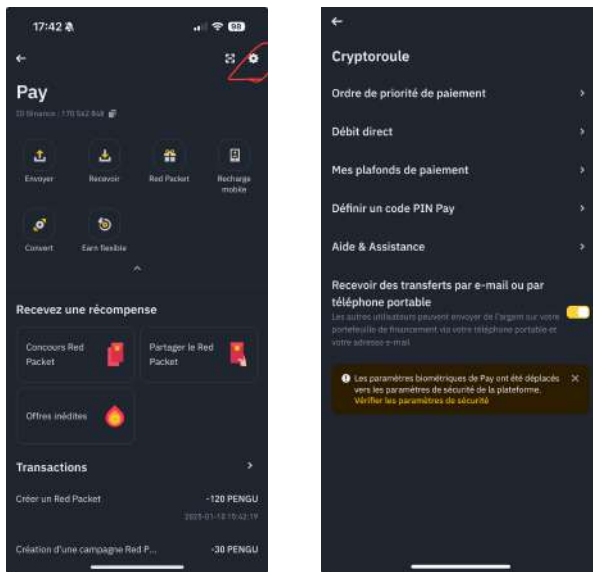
17:42
98

←

Pay

ID Binance : 170 542 848

Envoyer

Recevoir

Red Packet

Recharge mobile

Convert

Earn flexible

Recevez une récompense

Concours Red Packet

Partager le Red Packet

Offres inédites

Transactions

Créer un Red Packet
-120 PENGU
2025-01-18 15:42:19

Création d'une campagne Red P...
-30 PENGU

←

Cryptoroule

Ordre de priorité de paiement

Débit direct

Mes plafonds de paiement

Définir un code PIN Pay

Aide & Assistance

Recevoir des transferts par e-mail ou par téléphone portable

Les autres utilisateurs peuvent envoyer de l'argent sur votre portefeuille de financement via votre téléphone portable et votre adresse e-mail.

Les paramètres biométriques de Pay ont été déplacés vers les paramètres de sécurité de la plateforme.
Vérifier les paramètres de sécurité